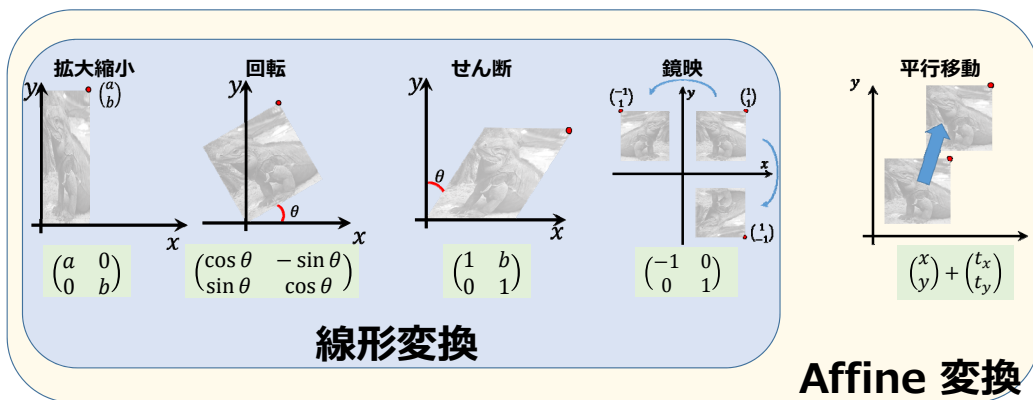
拡大縮小

$y$

$\binom{a}{b}$

$x$

$\begin{pmatrix} a & 0 \\ 0 & b \end{pmatrix}$

回転

$y$

$\theta$

$x$

$\begin{pmatrix} \cos\theta & -\sin\theta \\ \sin\theta & \cos\theta \end{pmatrix}$

せん断

$y$

$\theta$

$x$

$\begin{pmatrix} 1 & b \\ 0 & 1 \end{pmatrix}$

鏡映

$y$

$\binom{-1}{1}$

$\binom{1}{1}$

$x$

$\binom{1}{-1}$

$\begin{pmatrix} -1 & 0 \\ 0 & 1 \end{pmatrix}$

線形変換

平行移動

$y$

$x$

$\binom{x}{y} + \binom{t_x}{t_y}$

Affine 変換